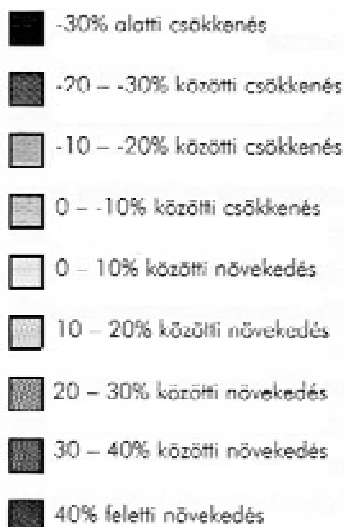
-30% alatti csökkenés

-20 – -30% közötti csökkenés

-10 – -20% közötti csökkenés

0 – -10% közötti csökkenés

0 – 10% közötti növekedés

10 – 20% közötti növekedés

20 – 30% közötti növekedés

30 – 40% közötti növekedés

40% feletti növekedés